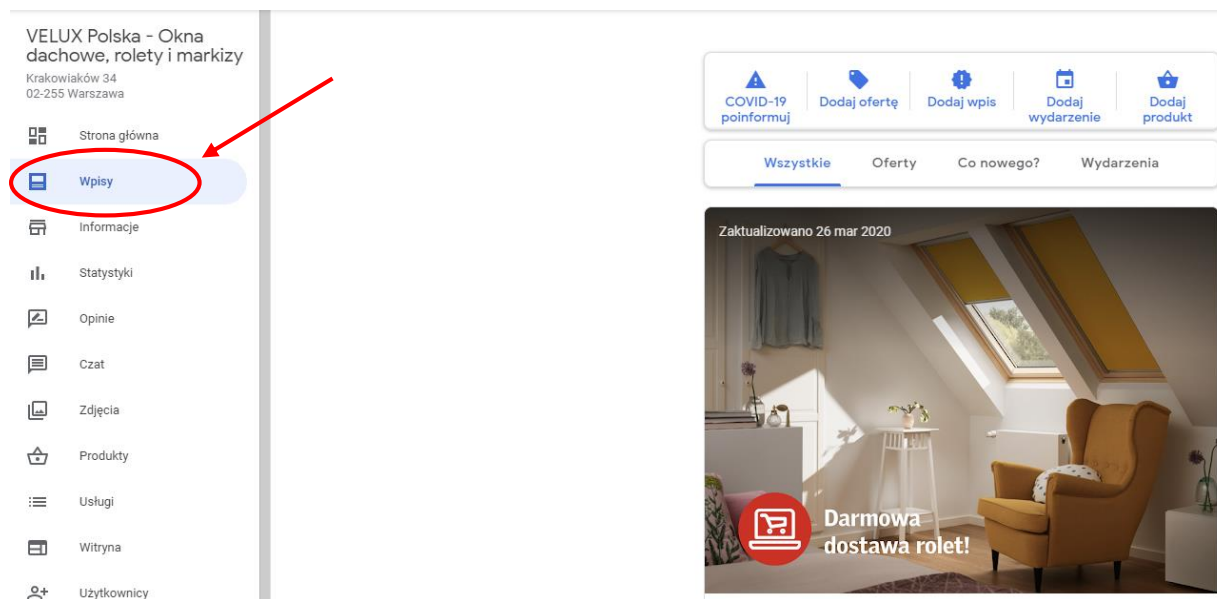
VELUX Polska - Okna dachowe, rolety i markizy
Krakowiaków 34
02-255 Warszawa

Strona główna
Wpisy
Informacje
Statystyki
Opinie
Czat
Zdjęcia
Produkty
Usługi
Witryna
Użytkownicy

COVID-19 poinformuj
Dodaj ofertę
Dodaj wpis
Dodaj wydarzenie
Dodaj produkt

Wszystkie
Oferty
Co nowego?
Wydarzenia

Zaktualizowano 26 mar 2020

Darmowa dostawa rolet!